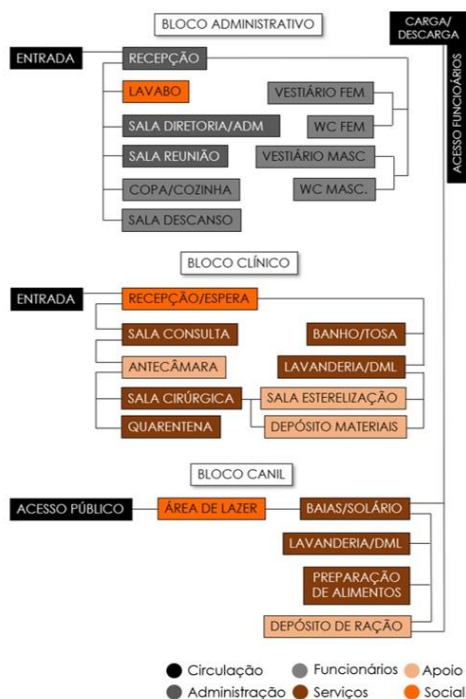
BLOCO ADMINISTRATIVO

CARGA/ DESCARGA

ACESSO FUNCIONÁRIOS

ENTRADA

RECEPÇÃO

LAVABO

VESTIÁRIO FEM

SALA DIRETORIA/ADM

WC FEM

SALA REUNIÃO

VESTIÁRIO MASC

COPA/COZINHA

WC MASC.

SALA DESCANSO

BLOCO CLÍNICO

ENTRADA

RECEPÇÃO/ESPERA

SALA CONSULTA

BANHO/TOSA

ANTECÂMARA

LAVANDERIA/DML

SALA CIRÚRGICA

SALA ESTERELIZAÇÃO

QUARENTENA

DEPÓSITO MATERIAIS

BLOCO CANIL

ACESSO PÚBLICO

ÁREA DE LAZER

BAIAS/SOLÁRIO

LAVANDERIA/DML

PREPARAÇÃO DE ALIMENTOS

DEPÓSITO DE RAÇÃO

Circulação
Funcionários
Apoio
Administração
Serviços
Social